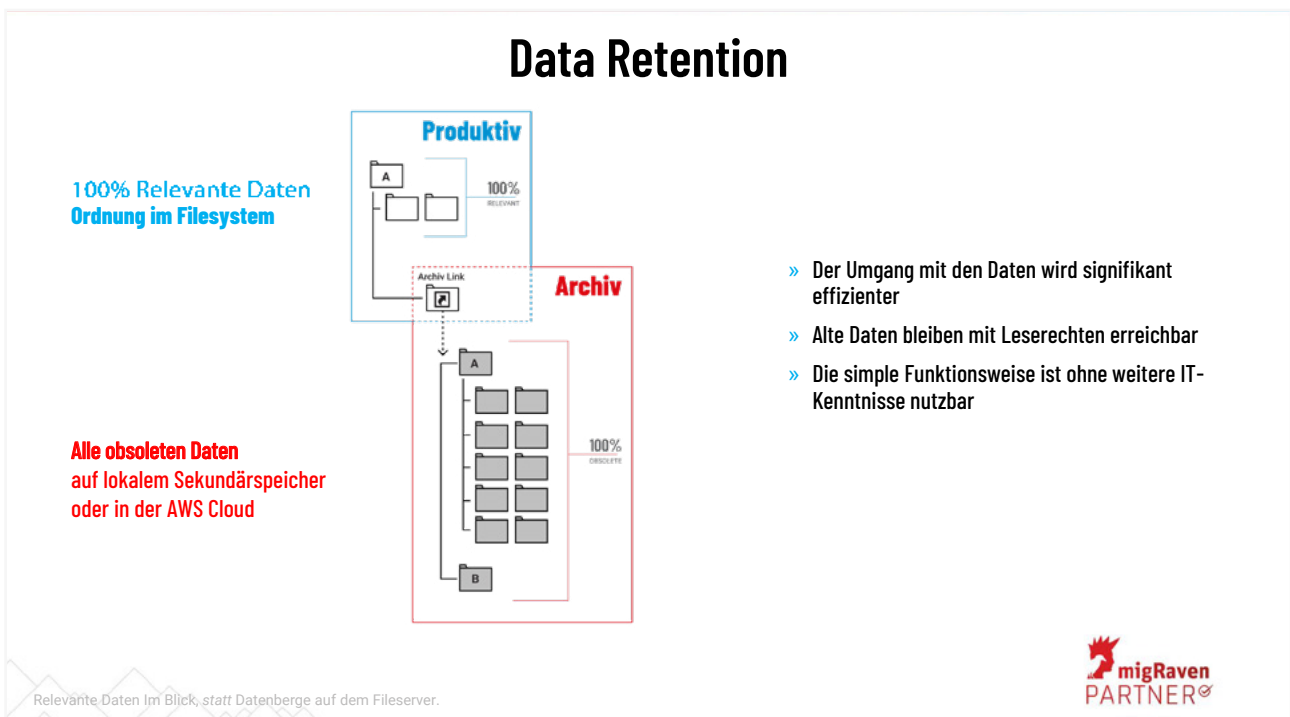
Data Retention

Produktiv

A

100%
RELEVANT

Archiv Link

Archiv

A

100%
OBSOLETE

B

100% Relevante Daten
Ordnung im Filesystem

Alle obsoleten Daten
auf lokalem Sekundärspeicher
oder in der AWS Cloud

» Der Umgang mit den Daten wird signifikant effizienter

» Alte Daten bleiben mit Leserechten erreichbar

» Die simple Funktionsweise ist ohne weitere IT-Kenntnisse nutzbar

migRaven
PARTNER

Relevante Daten Im Blick, *statt* Datenberge auf dem Fileserver.